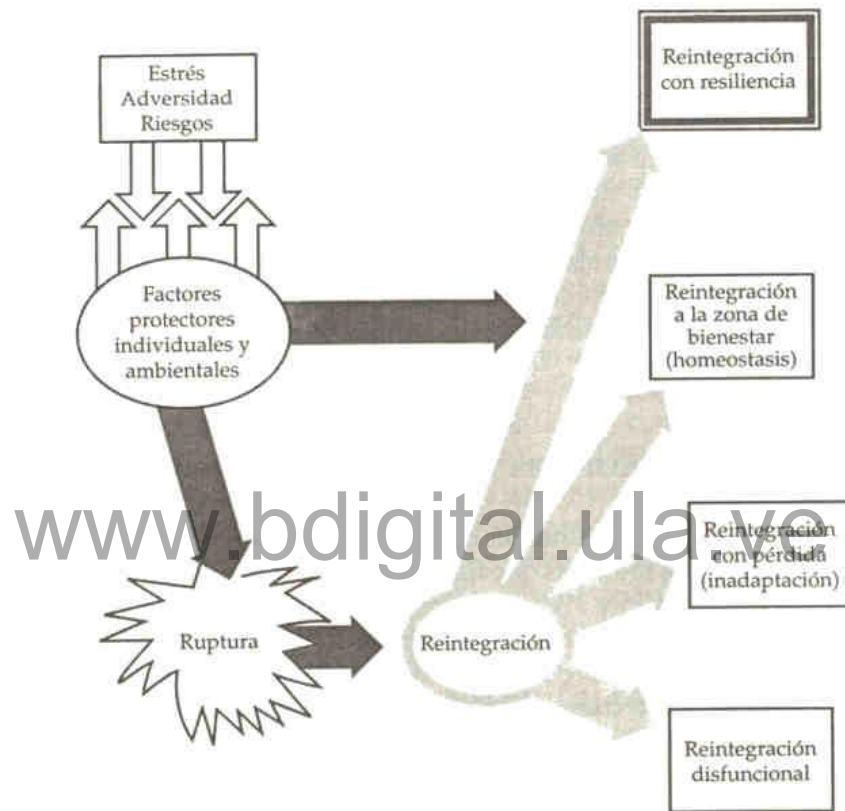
Estrés
Adversidad
Riesgos

Reintegración con resiliencia

Factores protectores individuales y ambientales

Reintegración a la zona de bienestar (homeostasis)

www.bdigital.ula.ve

Reintegración con pérdida (inadaptación)

Ruptura

Reintegración

Reintegración disfuncional